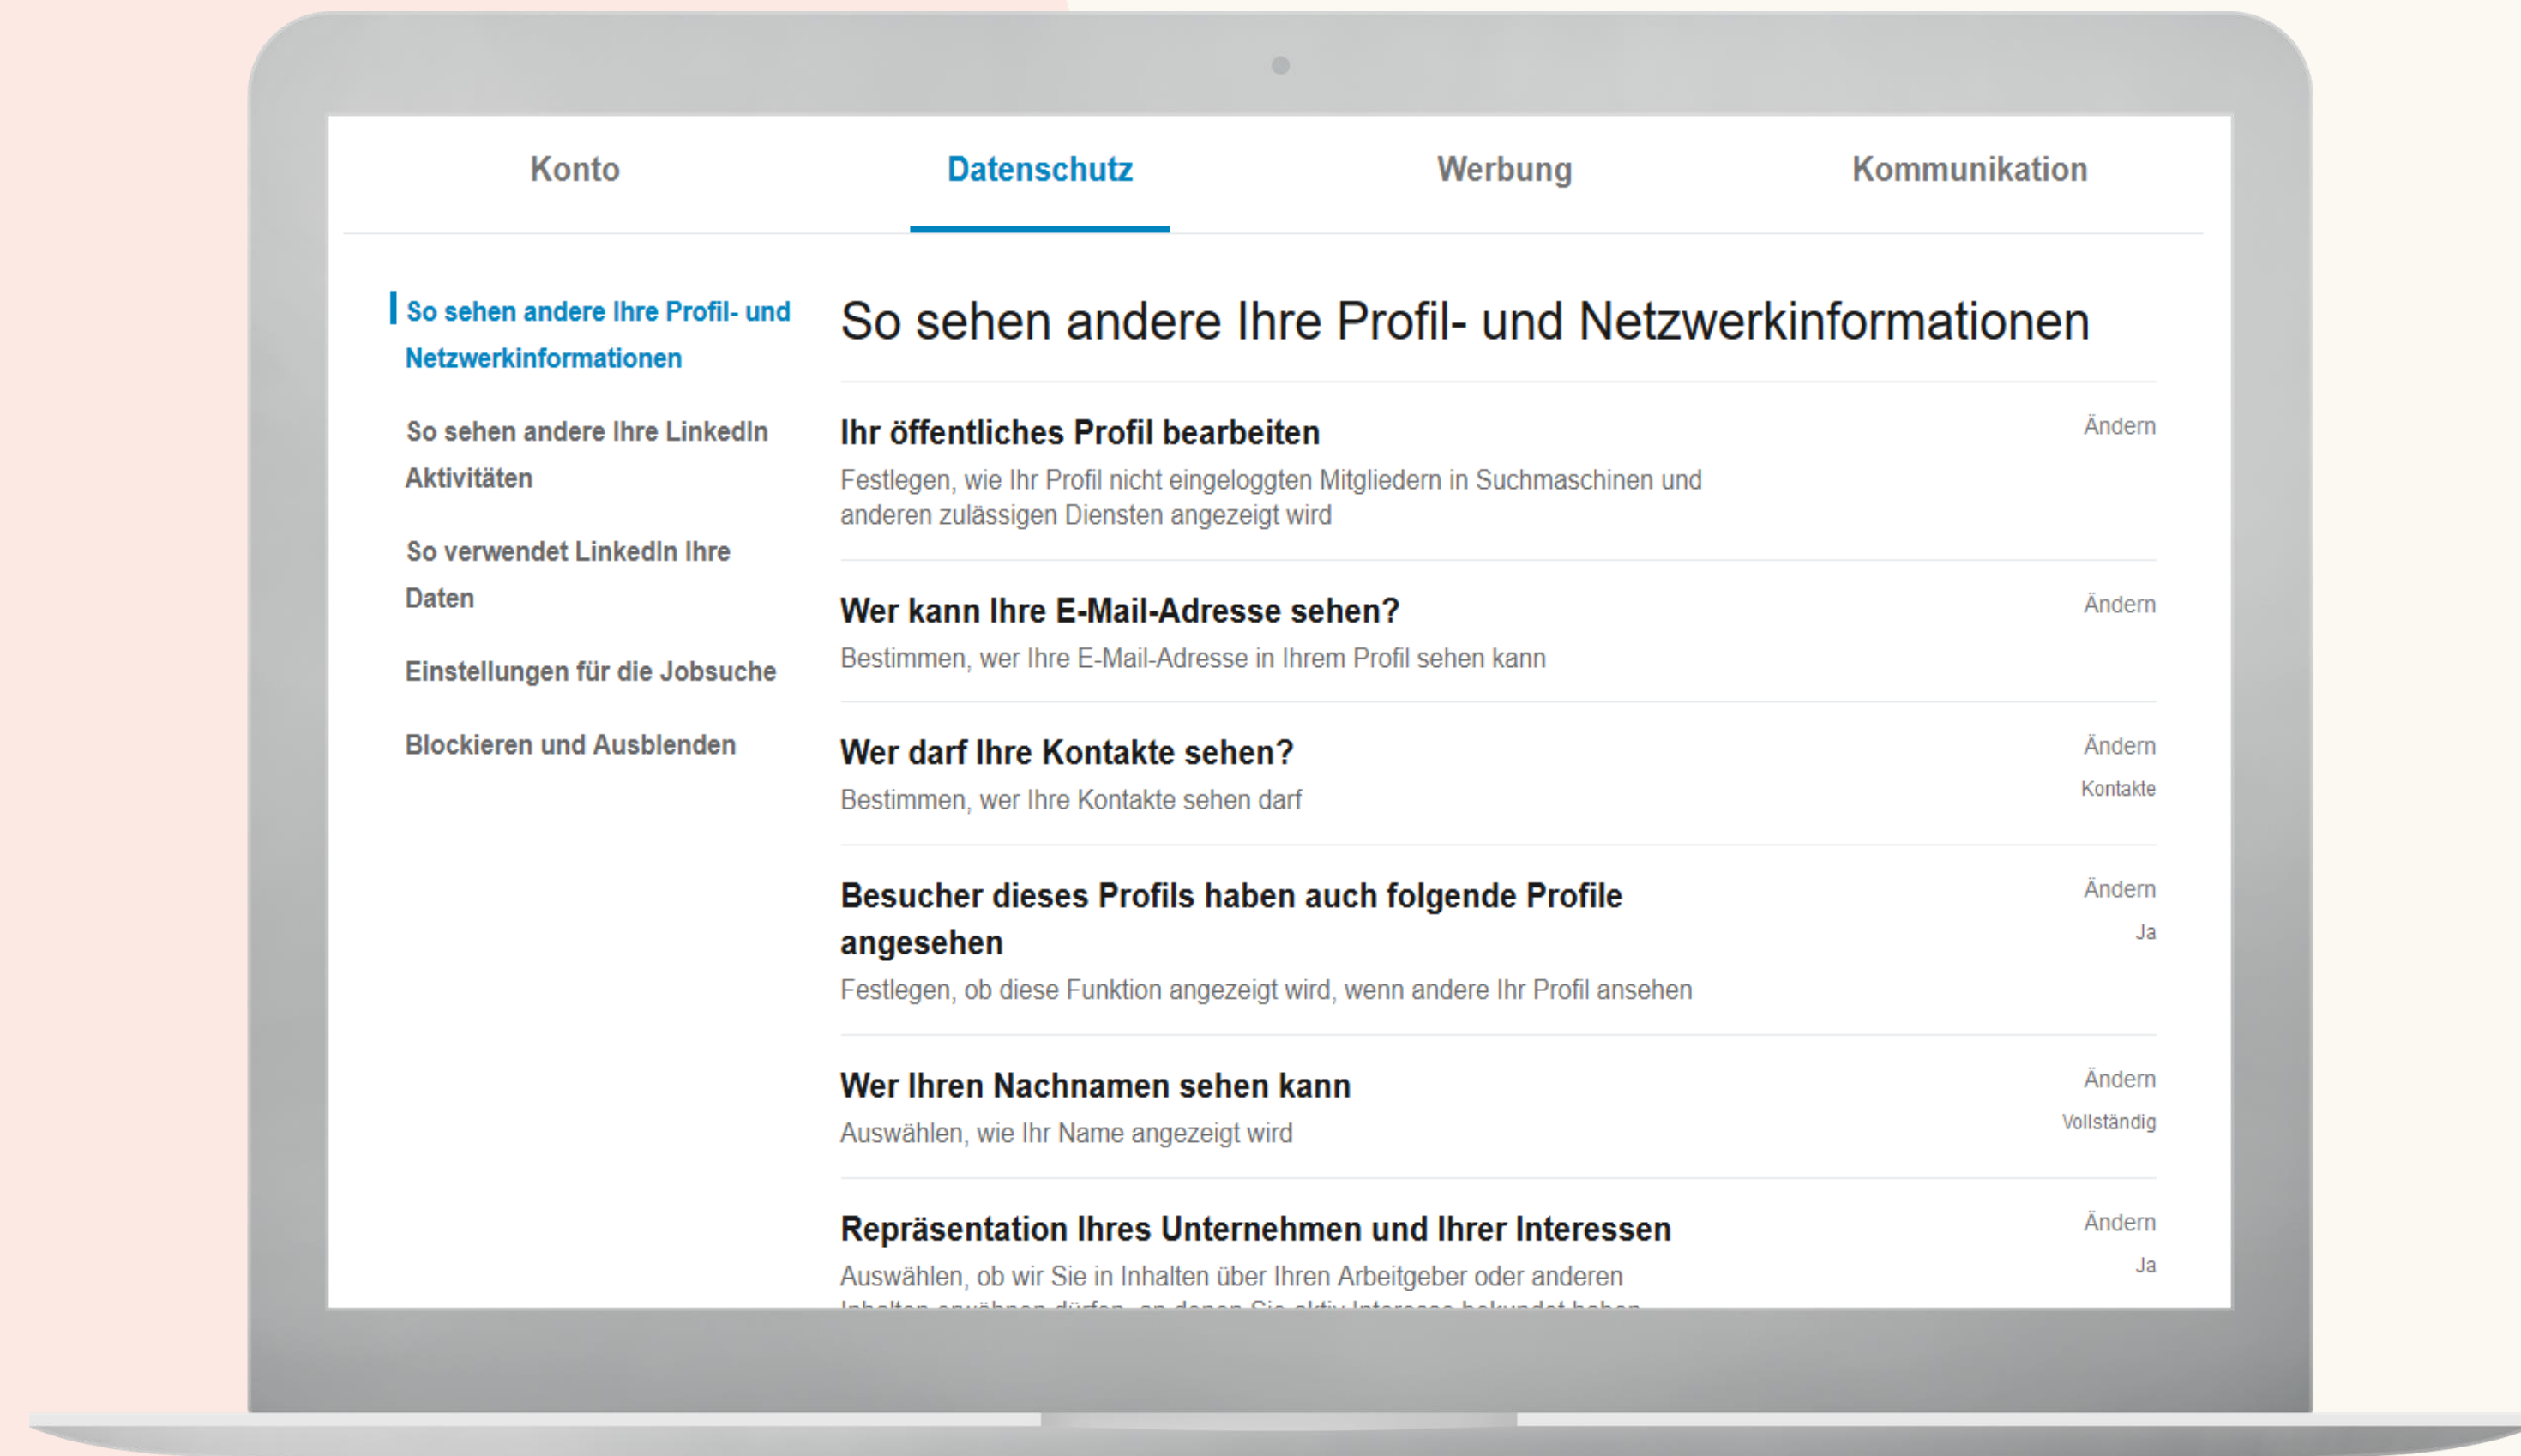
Konto

Datenschutz

Werbung

Kommunikation

So sehen andere Ihre Profil- und Netzwerkinformationen

So sehen andere Ihre LinkedIn Aktivitäten

So verwendet LinkedIn Ihre Daten

Einstellungen für die Jobsuche

Blockieren und Ausblenden

So sehen andere Ihre Profil- und Netzwerkinformationen

Ihr öffentliches Profil bearbeiten
Festlegen, wie Ihr Profil nicht eingeloggten Mitgliedern in Suchmaschinen und anderen zulässigen Diensten angezeigt wird

Ändern

Wer kann Ihre E-Mail-Adresse sehen?
Bestimmen, wer Ihre E-Mail-Adresse in Ihrem Profil sehen kann

Ändern

Wer darf Ihre Kontakte sehen?
Bestimmen, wer Ihre Kontakte sehen darf

Ändern
Kontakte

Besucher dieses Profils haben auch folgende Profile angesehen
Festlegen, ob diese Funktion angezeigt wird, wenn andere Ihr Profil ansehen

Ändern
Ja

Wer Ihren Nachnamen sehen kann
Auswählen, wie Ihr Name angezeigt wird

Ändern
Vollständig

Repräsentation Ihres Unternehmen und Ihrer Interessen
Auswählen, ob wir Sie in Inhalten über Ihren Arbeitgeber oder anderen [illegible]

Ändern
Ja